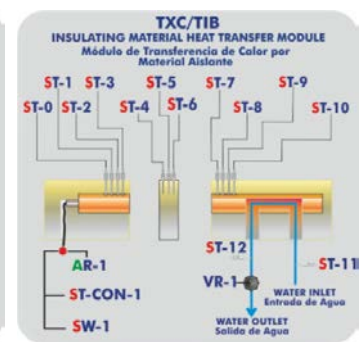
TXC/TIB
INSULATING MATERIAL HEAT TRANSFER MODULE
Módulo de Transferencia de Calor por Material Aislante

ST-1 ST-3 ST-5 ST-7 ST-9
ST-0 ST-2 ST-4 ST-6 ST-8 ST-10

ST-12
ST-11
VR-1
WATER INLET
Entrada de Agua
WATER OUTLET
Salida de Agua

AR-1
ST-CON-1
SW-1